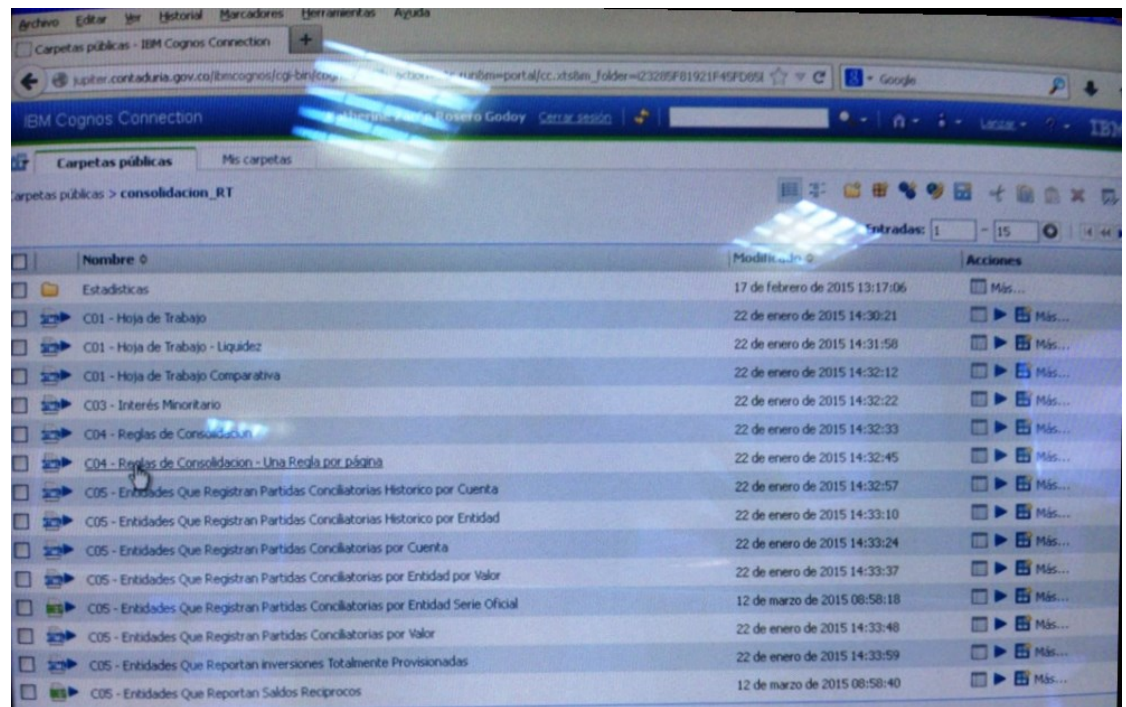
Archivo Editar Ver Historial Marcadores Herramientas Ayuda

Carpetas públicas - IBM Cognos Connection +

jupiter.contaduria.gov.co/ibmcognos/cgi-bin/cog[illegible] action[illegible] run&m=portal/cc.xts&m_folder=i23285F81921F45FD65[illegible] Google

IBM Cognos Connection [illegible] Rosero Godoy Cerrar sesión Lanzar IBM

Carpetas públicas Mis carpetas

Carpetas públicas > consolidacion_RT

Entradas: 1 - 15

| | Nombre | Modificado | Acciones |
|---|---|---|---|
| | Estadisticas | 17 de febrero de 2015 13:17:06 | Más... |
| | C01 - Hoja de Trabajo | 22 de enero de 2015 14:30:21 | Más... |
| | C01 - Hoja de Trabajo - Liquidez | 22 de enero de 2015 14:31:58 | Más... |
| | C01 - Hoja de Trabajo Comparativa | 22 de enero de 2015 14:32:12 | Más... |
| | C03 - Interés Minoritario | 22 de enero de 2015 14:32:22 | Más... |
| | C04 - Reglas de Consolidacion | 22 de enero de 2015 14:32:33 | Más... |
| | C04 - Reglas de Consolidacion - Una Regla por página | 22 de enero de 2015 14:32:45 | Más... |
| | C05 - Entidades Que Registran Partidas Conciliatorias Historico por Cuenta | 22 de enero de 2015 14:32:57 | Más... |
| | C05 - Entidades Que Registran Partidas Conciliatorias Historico por Entidad | 22 de enero de 2015 14:33:10 | Más... |
| | C05 - Entidades Que Registran Partidas Conciliatorias por Cuenta | 22 de enero de 2015 14:33:24 | Más... |
| | C05 - Entidades Que Registran Partidas Conciliatorias por Entidad por Valor | 22 de enero de 2015 14:33:37 | Más... |
| | C05 - Entidades Que Registran Partidas Conciliatorias por Entidad Serie Oficial | 12 de marzo de 2015 08:58:18 | Más... |
| | C05 - Entidades Que Registran Partidas Conciliatorias por Valor | 22 de enero de 2015 14:33:48 | Más... |
| | C05 - Entidades Que Reportan inversiones Totalmente Provisionadas | 22 de enero de 2015 14:33:59 | Más... |
| | C05 - Entidades Que Reportan Saldos Reciprocos | 12 de marzo de 2015 08:58:40 | Más... |